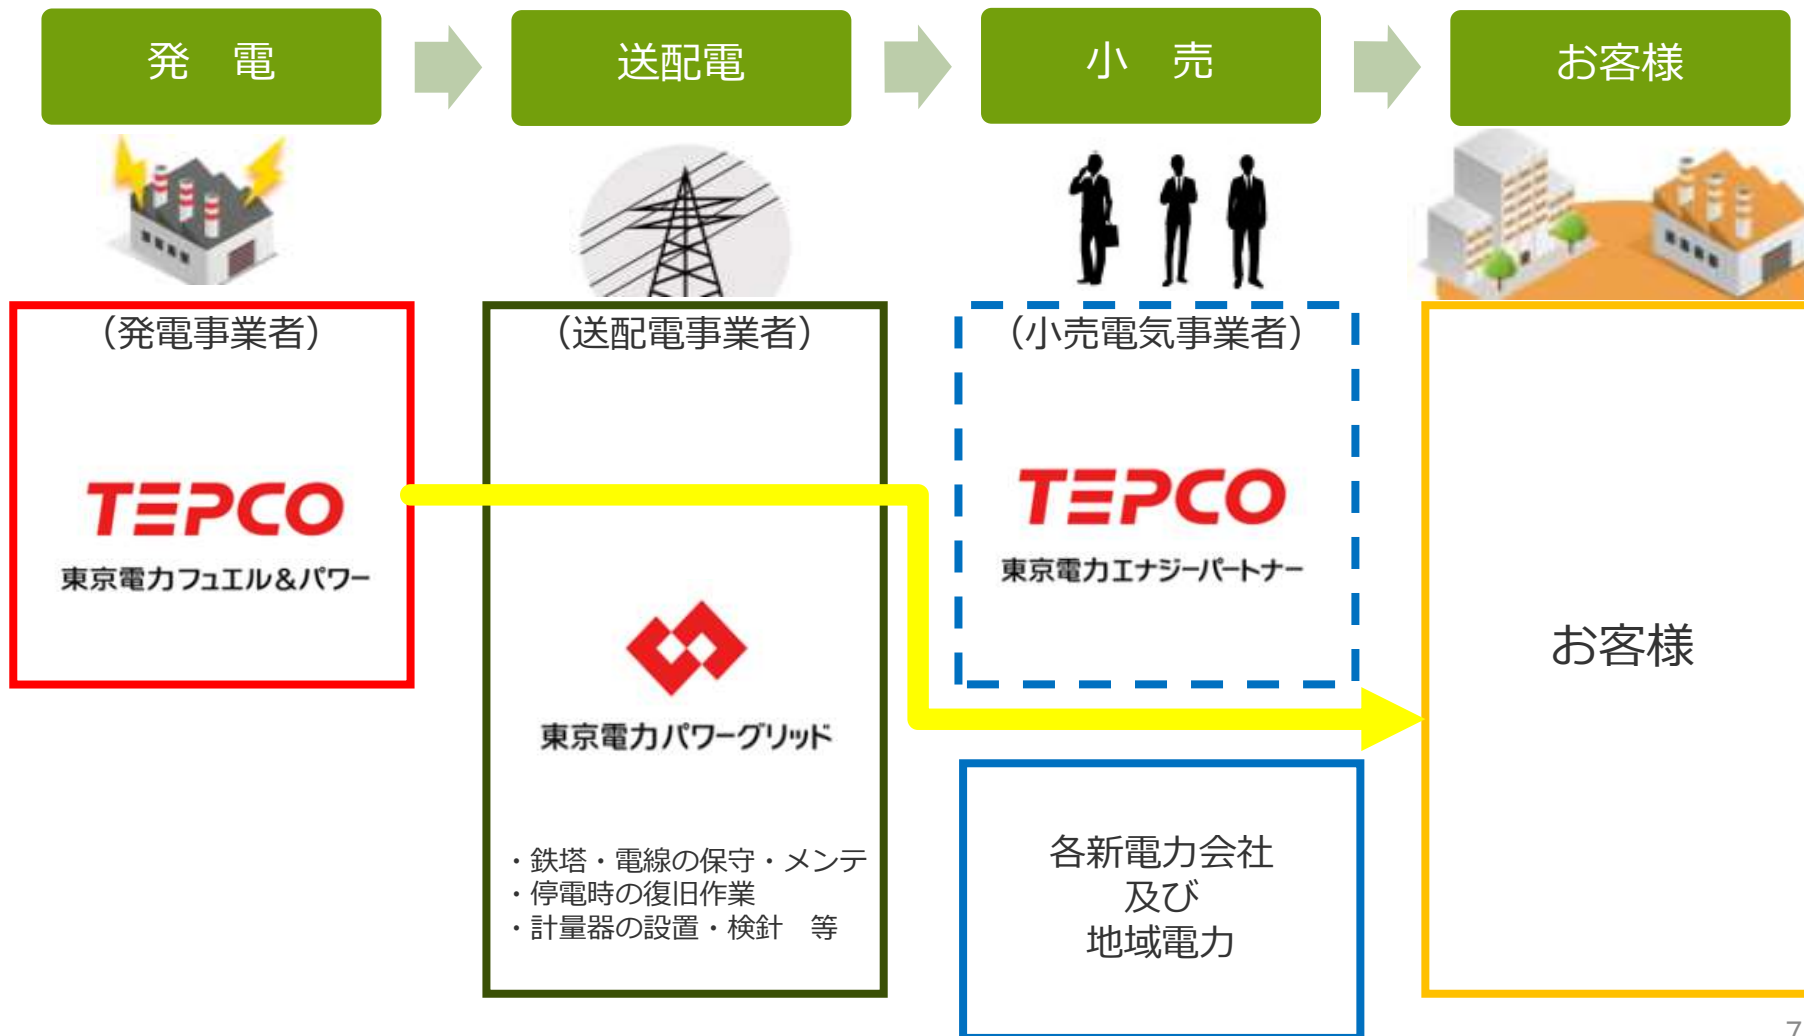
発　電

送配電

小　売

お客様

（発電事業者）

TEPCO
東京電力フュエル＆パワー

（送配電事業者）

東京電力パワーグリッド

・鉄塔・電線の保守・メンテ
・停電時の復旧作業
・計量器の設置・検針　等

（小売電気事業者）

TEPCO
東京電力エナジーパートナー

各新電力会社
及び
地域電力

お客様

7